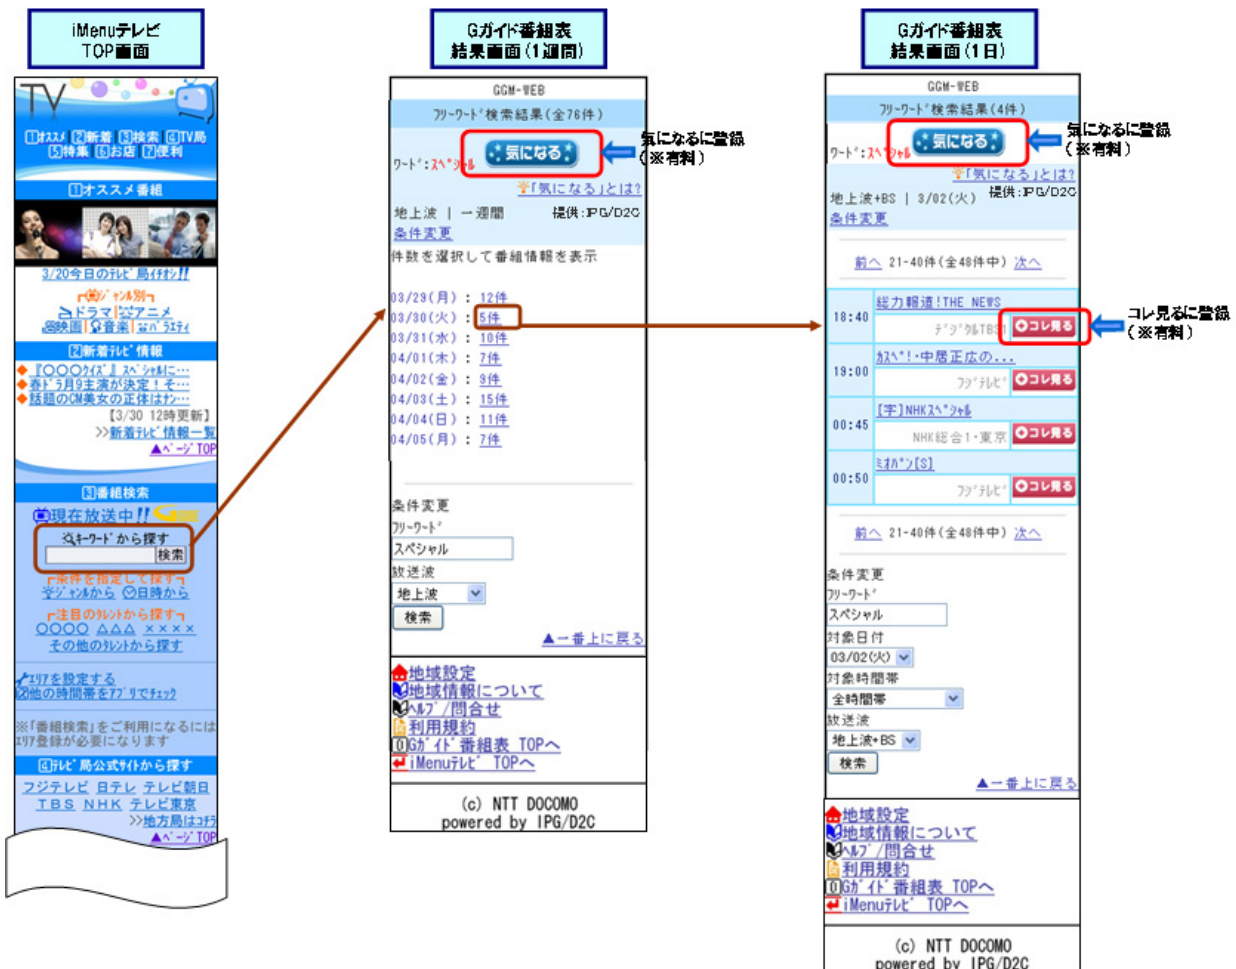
iMenuテレビ
TOP画面

TV
1オススメ 2新着 3検索 4TV局
5特集 6お店 7便利

1オススメ番組

3/20今日のﾃﾚﾋﾞ局ｲﾁｵｼ!!
ｼﾞｬﾝﾙ別
ドラマ アニメ
映画 音楽 ﾊﾞﾗｴﾃｨ

2新着ﾃﾚﾋﾞ情報
『○○○ｸｲｽﾞ』ｽﾍﾟｼｬﾙに…
春ﾄﾞﾗ月9主演が決定！そ…
話題のCM美女の正体はｶﾝ…
【3/30 12時更新】
>>新着ﾃﾚﾋﾞ情報一覧
▲ﾍﾟｰｼﾞTOP

3番組検索
現在放送中!!
ｷｰﾜｰﾄﾞから探す
検索
条件を指定して探す
ｼﾞｬﾝﾙから 日時から
注目のﾀﾚﾝﾄから探す
○○○○ △△△ ××××
その他のﾀﾚﾝﾄから探す

ｴﾘｱを設定する
他の時間帯をｱﾌﾟﾘでﾁｪｯｸ

※「番組検索」をご利用になるにはｴﾘｱ登録が必要になります

4ﾃﾚﾋﾞ局公式ｻｲﾄから探す
フジテレビ 日テレ テレビ朝日
TBS NHK テレビ東京
>>地方局はｺﾁﾗ
▲ﾍﾟｰｼﾞTOP

Gガイド番組表
結果画面（1週間）

GGM-WEB
ﾌﾘｰﾜｰﾄﾞ検索結果(全76件)
ﾜｰﾄﾞ:ｽﾍﾟｼｬﾙ
気になる
「気になる」とは?
地上波 | 一週間 提供:IPG/D2C
条件変更
件数を選択して番組情報を表示

03/29(月) : 12件
03/30(火) : 5件
03/31(水) : 10件
04/01(木) : 7件
04/02(金) : 9件
04/03(土) : 15件
04/04(日) : 11件
04/05(月) : 7件

条件変更
ﾌﾘｰﾜｰﾄﾞ
スペシャル
放送波
地上波
検索
▲一番上に戻る

地域設定
地域情報について
ﾍﾙﾌﾟ/問合せ
利用規約
0Gｶﾞｲﾄﾞ番組表 TOPへ
iMenuﾃﾚﾋﾞ TOPへ

(c) NTT DOCOMO
powered by IPG/D2C

気になるに登録
（※有料）

Gガイド番組表
結果画面（1日）

GGM-WEB
ﾌﾘｰﾜｰﾄﾞ検索結果(4件)
ﾜｰﾄﾞ:ｽﾍﾟｼｬﾙ
気になる
「気になる」とは?
地上波+BS | 3/02(火) 提供:IPG/D2C
条件変更

前へ 21-40件(全48件中) 次へ

| 18:40 | 総力報道!THE NEWS ﾃﾞｼﾞﾀﾙTBS コレ見る |
| 19:00 | ｶｽﾍﾟ!・中居正広の… ﾌｼﾞﾃﾚﾋﾞ コレ見る |
| 00:45 | [字]NHKｽﾍﾟｼｬﾙ NHK総合1・東京 コレ見る |
| 00:50 | ﾐｵﾊﾟﾝ[S] ﾌｼﾞﾃﾚﾋﾞ コレ見る |

前へ 21-40件(全48件中) 次へ

条件変更
ﾌﾘｰﾜｰﾄﾞ
スペシャル
対象日付
03/02(火)
対象時間帯
全時間帯
放送波
地上波+BS
検索
▲一番上に戻る

地域設定
地域情報について
ﾍﾙﾌﾟ/問合せ
利用規約
0Gｶﾞｲﾄﾞ番組表 TOPへ
iMenuﾃﾚﾋﾞ TOPへ

(c) NTT DOCOMO
powered by IPG/D2C

気になるに登録
（※有料）

コレ見るに登録
（※有料）